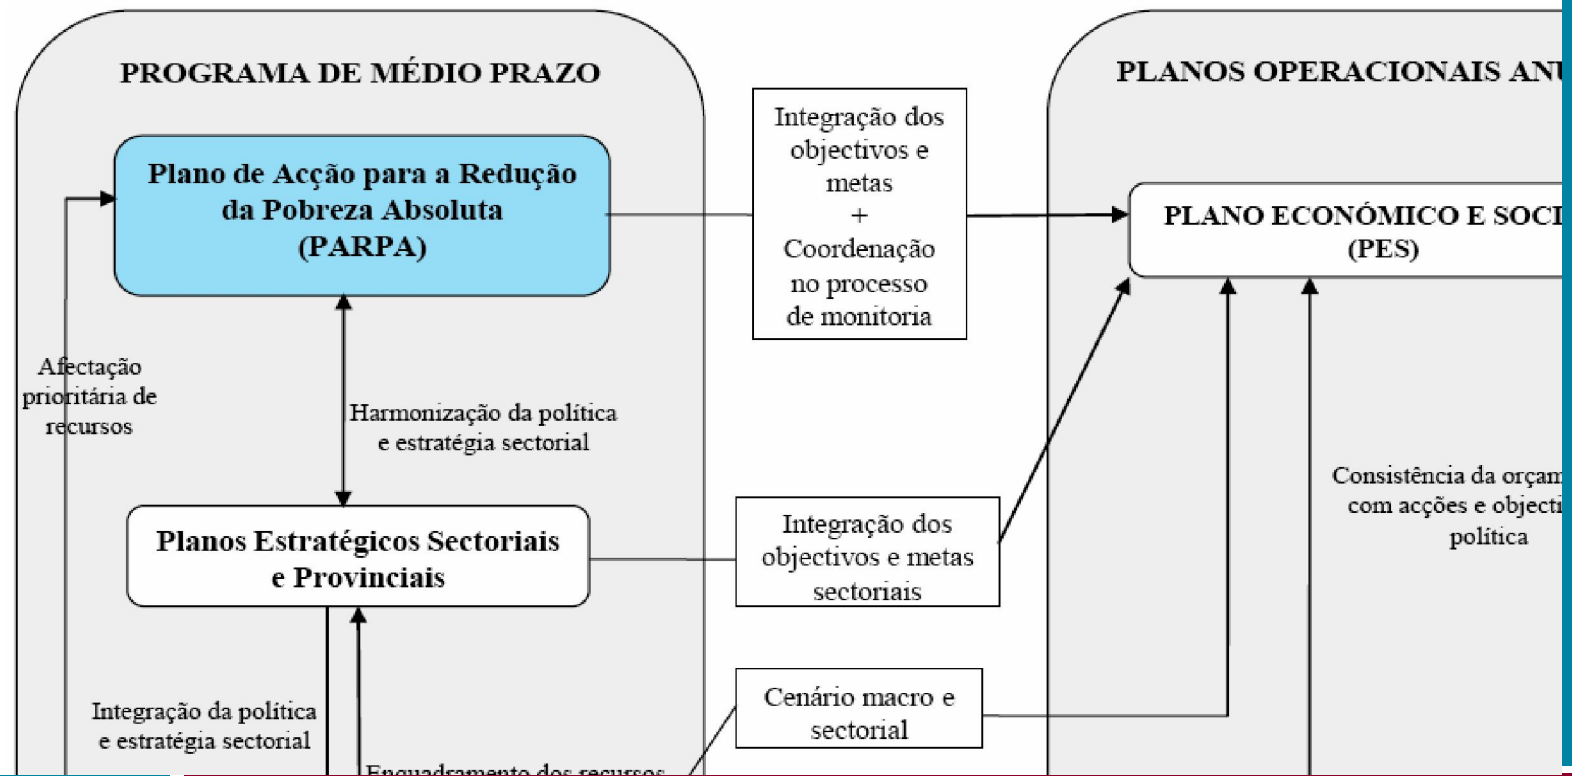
PROGRAMA DE MÉDIO PRAZO

Plano de Acção para a Redução da Pobreza Absoluta (PARPA)

Afectação prioritária de recursos

Harmonização da política e estratégia sectorial

Planos Estratégicos Sectoriais e Provinciais

Integração da política e estratégia sectorial

Enquadramento dos recursos

Integração dos objectivos e metas + Coordenação no processo de monitoria

Integração dos objectivos e metas sectoriais

Cenário macro e sectorial

PLANOS OPERACIONAIS AN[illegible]

PLANO ECONÓMICO E SOC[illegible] (PES)

Consistência da orçam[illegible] com acções e objecti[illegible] política